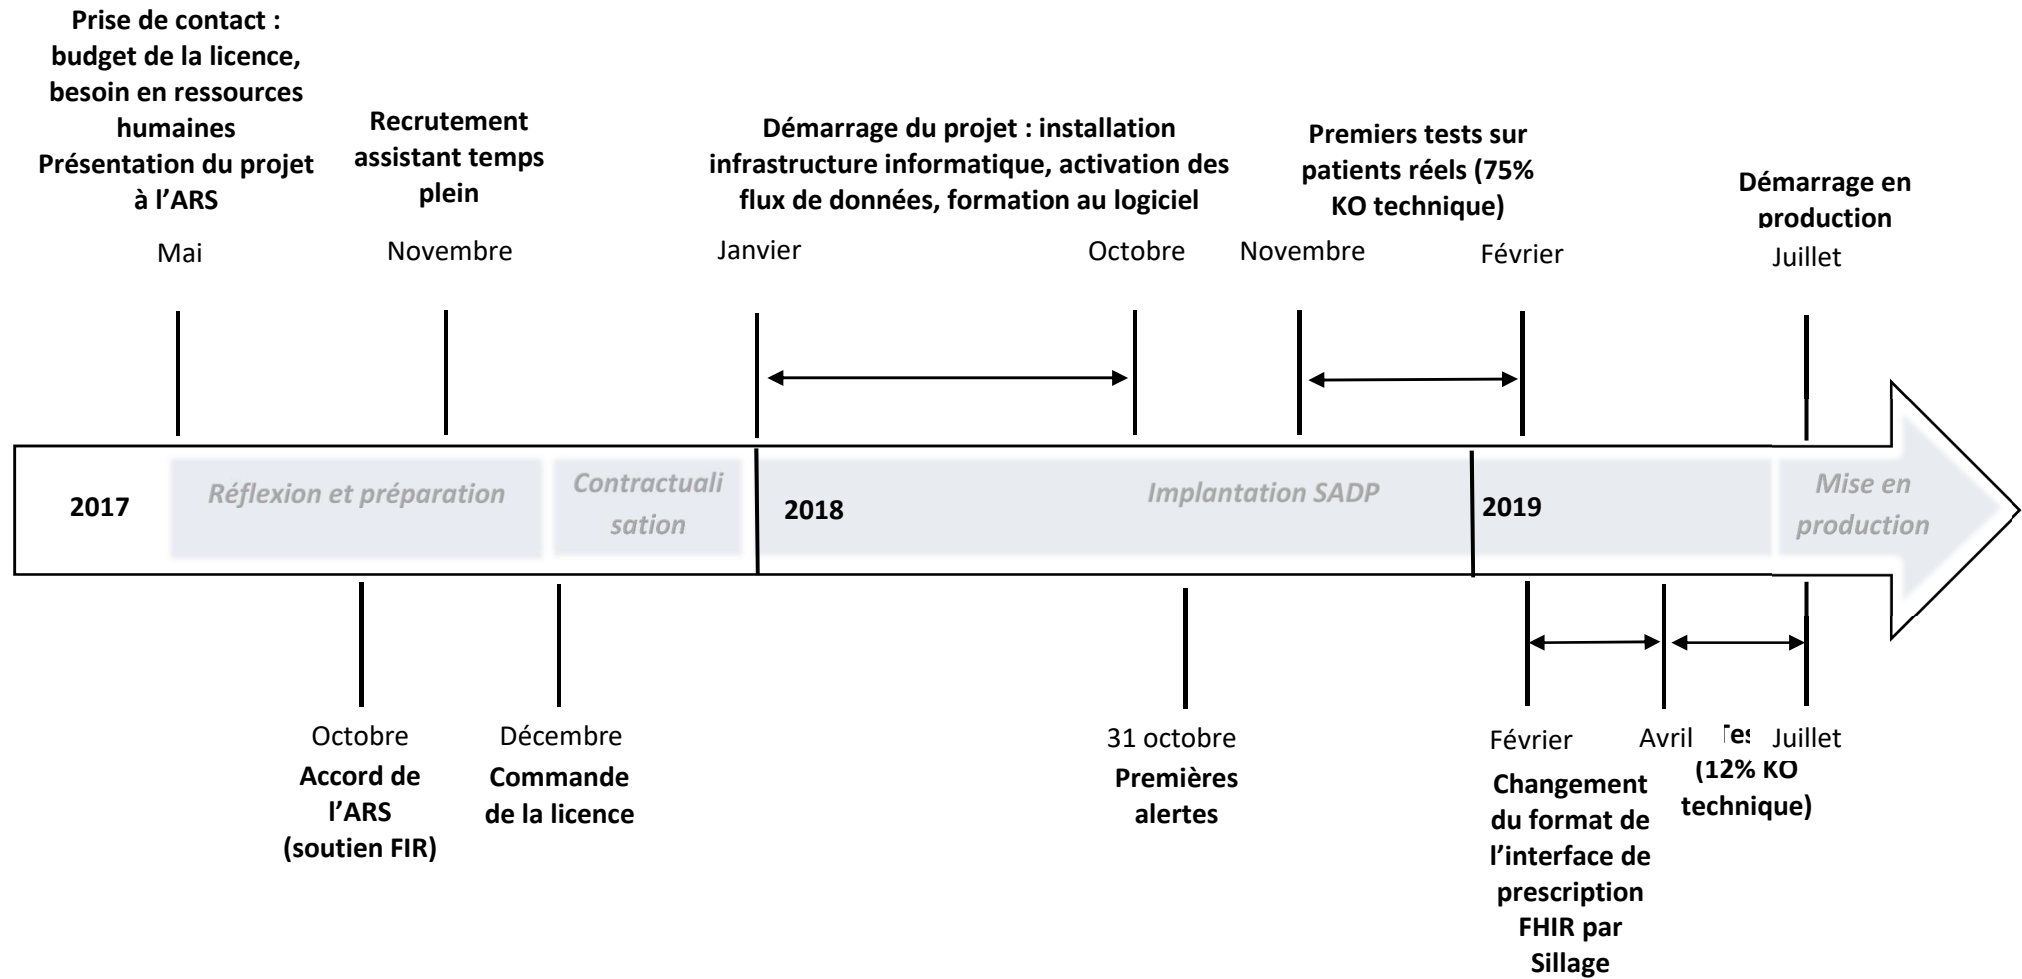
Prise de contact : budget de la licence, besoin en ressources humaines
Présentation du projet à l'ARS
Mai

Recrutement assistant temps plein
Novembre

Démarrage du projet : installation infrastructure informatique, activation des flux de données, formation au logiciel
Janvier
Octobre

Premiers tests sur patients réels (75% KO technique)
Novembre
Février

Démarrage en production
Juillet

2017
Réflexion et préparation
Contractuali sation
2018
Implantation SADP
2019
Mise en production

Octobre
Accord de l'ARS (soutien FIR)

Décembre
Commande de la licence

31 octobre
Premières alertes

Février
Changement du format de l'interface de prescription FHIR par Sillage

Avril
Te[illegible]
(12% KO technique)

Juillet